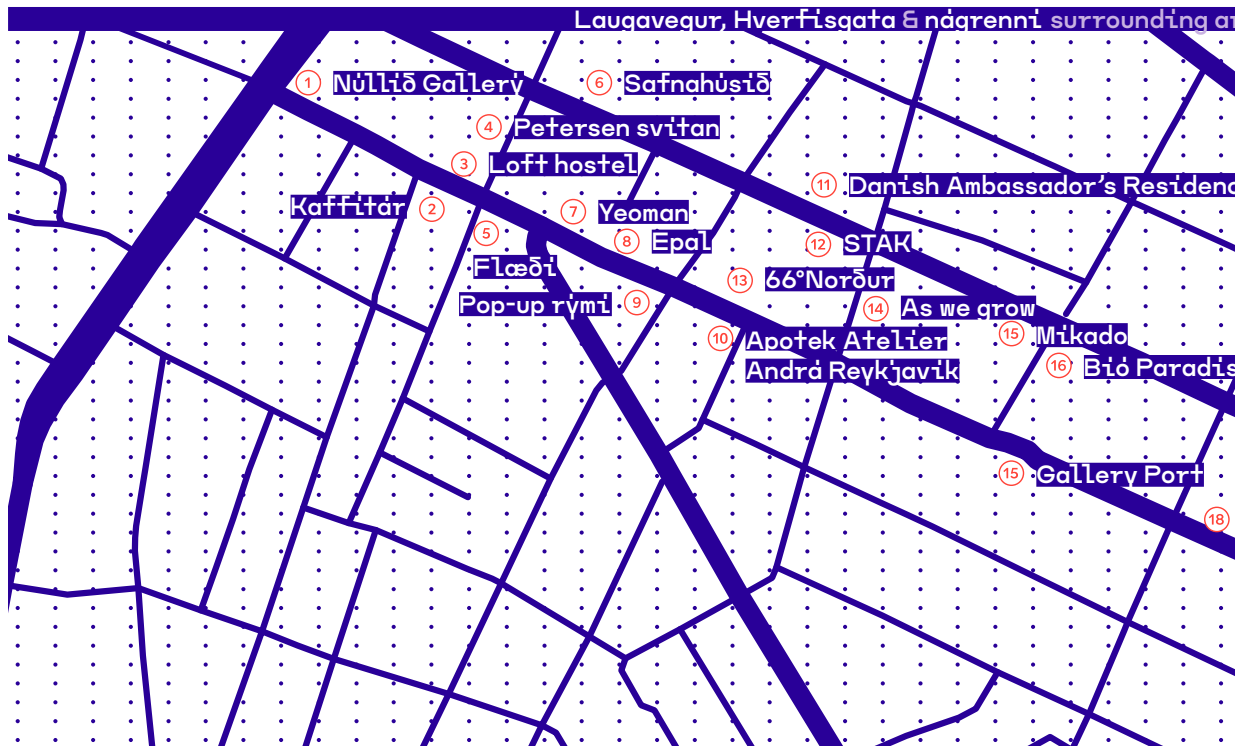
Laugavegur, Hverfisgata & nágrenni surrounding a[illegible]

1 Núllið Gallery
6 Safnahúsið
4 Petersen svítan
3 Loft hostel
11 Danish Ambassador's Residenc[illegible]
Kaffitár 2
7 Yeoman
5
8 Epal
12 STAK
Flæði
13 66°Norður
Pop-up rými 9
14 As we grow
15 Mikado
10 Apotek Atelier
Andrá Reykjavík
16 Bíó Paradís
15 Gallery Port
18